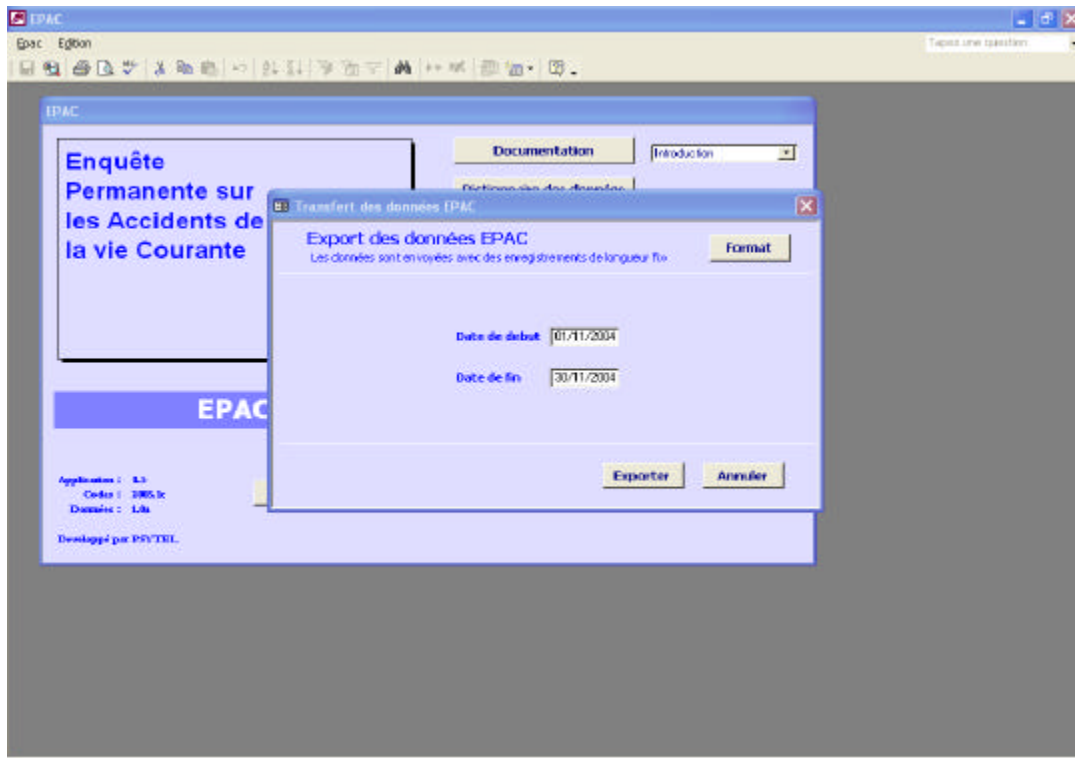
EPAC

Epac Edition

Tapez une question

EPAC

Enquête Permanente sur les Accidents de la vie Courante

Documentation

Introduction

Dictionnaire des données

Transfert des données EPAC

Export des données EPAC

Les données sont envoyées avec des enregistrements de longueur fixe

Format

Date de debut 01/11/2004

Date de fin 30/11/2004

Exporter

Annuler

EPAC

Application : 1.3
Codes : 2005.1c
Données : 1.0a

Developpé par PSYTEL